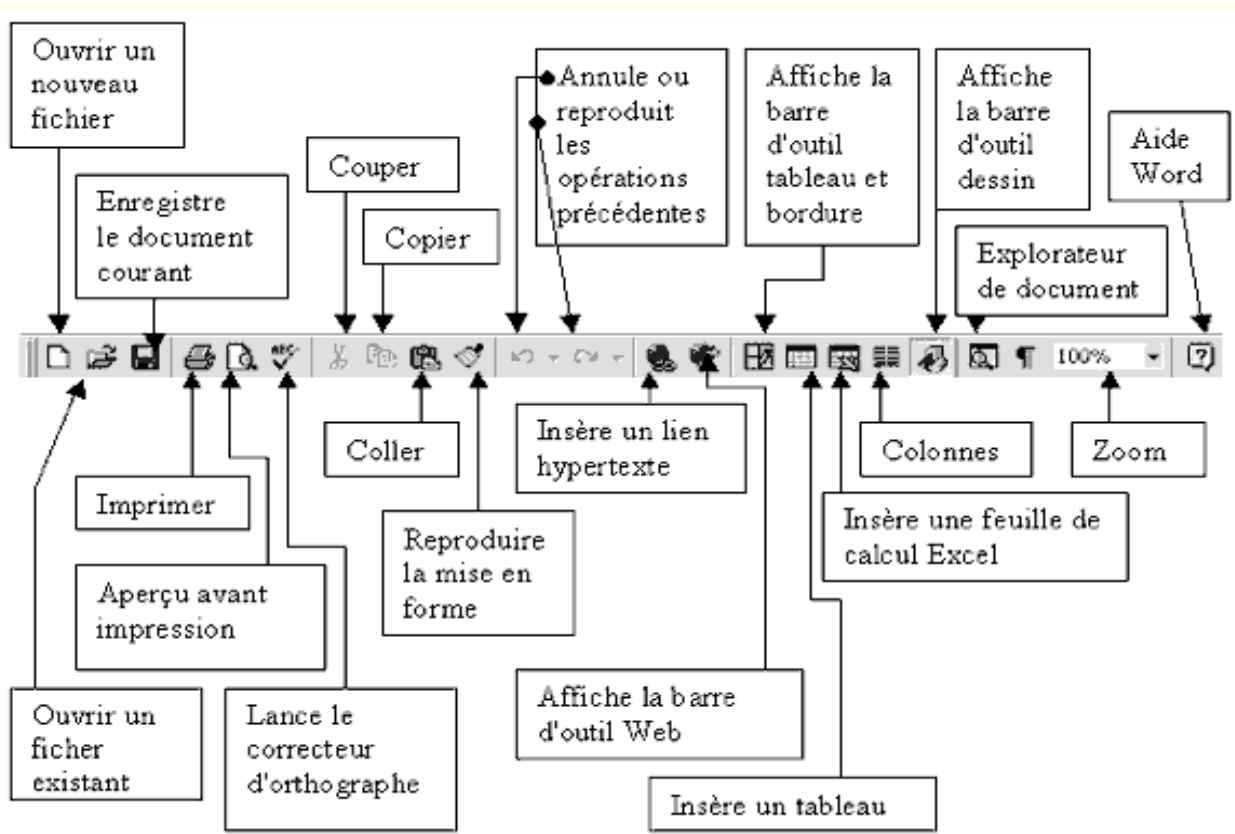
Ouvrir un nouveau fichier

Enregistre le document courant

Couper

Copier

Annule ou reproduit les opérations précédentes

Affiche la barre d'outil tableau et bordure

Affiche la barre d'outil dessin

Aide Word

Explorateur de document

100%

Coller

Insère un lien hypertexte

Colonnes

Zoom

Imprimer

Insère une feuille de calcul Excel

Reproduire la mise en forme

Aperçu avant impression

Ouvrir un ficher existant

Lance le correcteur d'orthographe

Affiche la barre d'outil Web

Insère un tableau